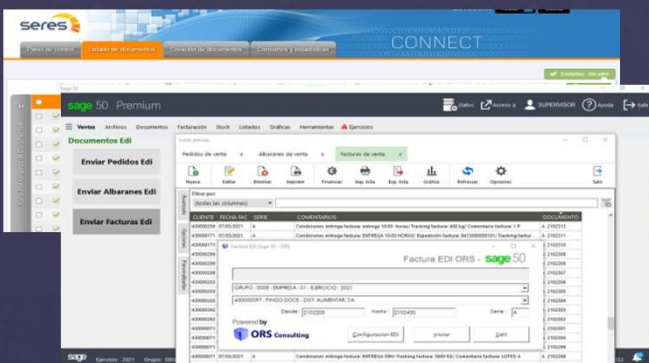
seres

Panel de control | Listado de documentos | Creación de documentos | Consultas y estadísticas

CONNECT

Enviados

sage 50 Premium

Datos | Acceso a | SUPERVISOR | Ayuda | Salir

Ventas | Archivos | Documentos | Facturación | Stock | Listados | Gráficas | Herramientas | Ejercicios

Documentos Edi

Enviar Pedidos Edi

Enviar Albaranes Edi

Enviar Facturas Edi

Pedidos de venta | Albaranes de venta | Facturas de venta

Nuevo | Editar | Eliminar | Imprimir | Financiar | Imp. lista | Exp. lista | Gráfica | Refrescar | Opciones | Salir

Filtrar por:
(todas las columnas)

| CLIENTE | FECHA FAC | SERIE | COMENTARIOS | DOCUMENTO |
|---|---|---|---|---|
| 430000259 | 07/03/2021 | A | Condiciones entrega factura: entrega 10:00 horas/ Tracking factura: 400 kg/ Comentarios factura: 1 P. | A 2102312 |
| 430000171 | 07/03/2021 | A | Condiciones entrega factura: ENTREGA 10:00 HORAS/ Expedición factura: 84120000010/ Tracking factur | A 2102311 |
| 430000171 | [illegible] | A | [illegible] | A 2102310 |
| 430000071 | 07/03/2021 | A | Condiciones entrega factura: ENTREGA ORS/ Tracking factura: 3600 KG/ Comentarios factura: LOTES A | A 2102298 |

Factura EDI Sage 50 - ORS

Factura EDI ORS - sage 50

GRUPO : 0008 - EMPRESA : 01 - EJERCICIO : 2021

430000097 - PINGO DOCE - DIST. ALIMENTAR, SA

Desde: 2102300 | Hasta: 2102450 | Serie: A

Powered by
ORS Consulting

Configuracion EDI | Iniciar | Salir

sage | Ejercicio: 2021 | Grupo: 0008